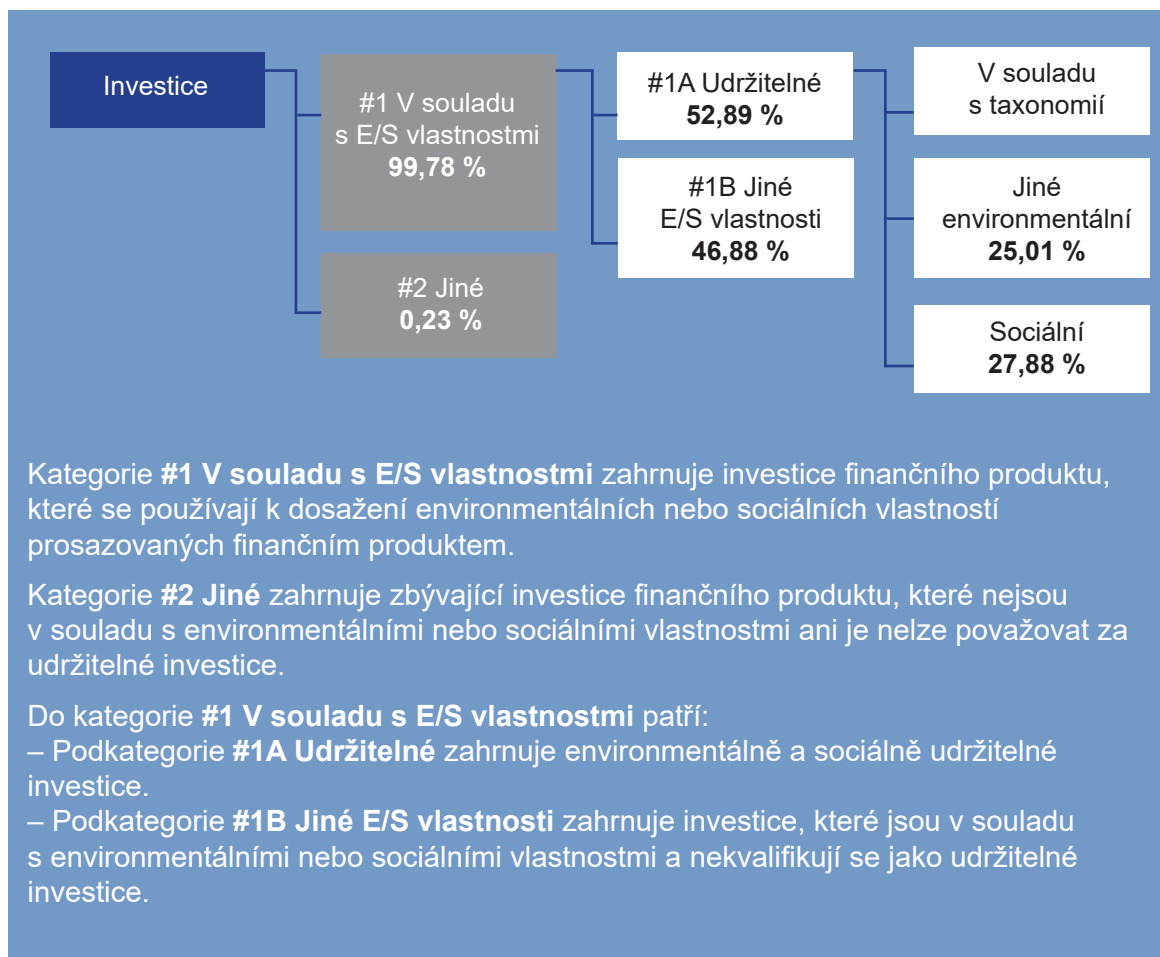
Investice

#1 V souladu s E/S vlastnostmi
**99,78 %**

#2 Jiné
**0,23 %**

#1A Udržitelné
**52,89 %**

#1B Jiné E/S vlastnosti
**46,88 %**

V souladu s taxonomií

Jiné environmentální
**25,01 %**

Sociální
**27,88 %**

Kategorie **#1 V souladu s E/S vlastnostmi** zahrnuje investice finančního produktu, které se používají k dosažení environmentálních nebo sociálních vlastností prosazovaných finančním produktem.

Kategorie **#2 Jiné** zahrnuje zbývající investice finančního produktu, které nejsou v souladu s environmentálními nebo sociálními vlastnostmi ani je nelze považovat za udržitelné investice.

Do kategorie **#1 V souladu s E/S vlastnostmi** patří:
– Podkategorie **#1A Udržitelné** zahrnuje environmentálně a sociálně udržitelné investice.
– Podkategorie **#1B Jiné E/S vlastnosti** zahrnuje investice, které jsou v souladu s environmentálními nebo sociálními vlastnostmi a nekvalifikují se jako udržitelné investice.